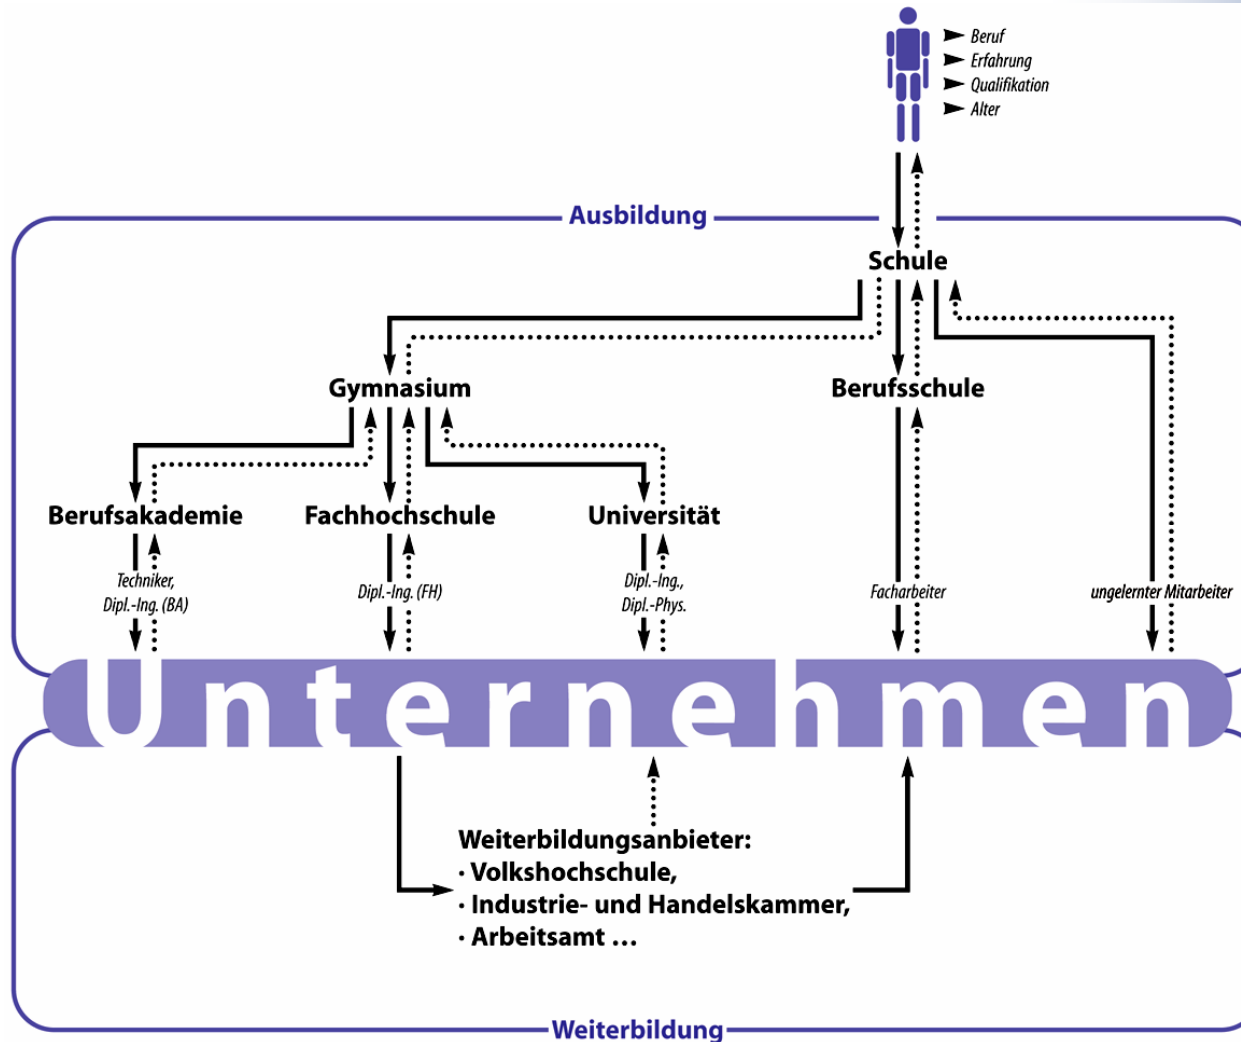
Beruf
Erfahrung
Qualifikation
Alter

Ausbildung

Schule

Gymnasium

Berufsschule

Berufsakademie

Fachhochschule

Universität

Techniker, Dipl.-Ing. (BA)

Dipl.-Ing. (FH)

Dipl.-Ing., Dipl.-Phys.

Facharbeiter

ungelernter Mitarbeiter

Unternehmen

Weiterbildungsanbieter:
· Volkshochschule,
· Industrie- und Handelskammer,
· Arbeitsamt ...

Weiterbildung